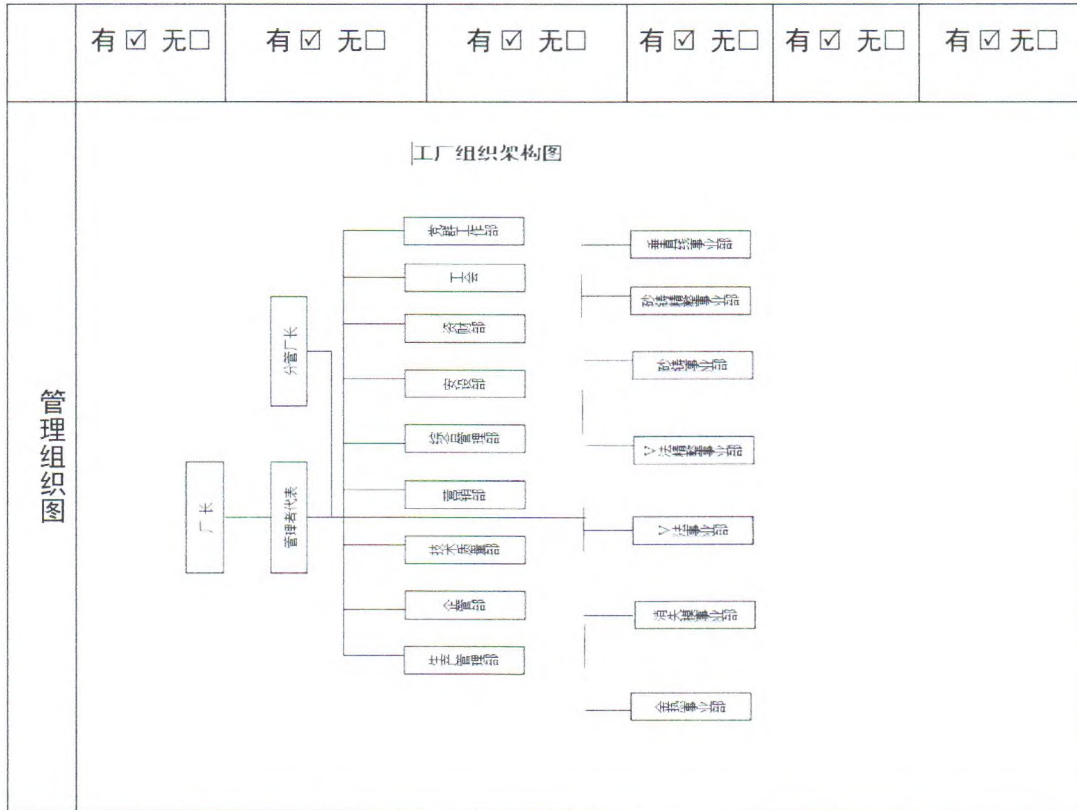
| | 有☑ 无☐ | 有☑ 无☐ | 有☑ 无☐ | 有☑ 无☐ | 有☑ 无☐ | 有☑ 无☐ |
|---|---|---|---|---|---|---|
| 管理组织图 | | | | | | |

工厂组织架构图

厂长

分管厂长

管理者代表

党群工作部

工会

财务部

安保部

综合管理部

营销部

技术质量部

仓管部

生产管理部

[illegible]事业部

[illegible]事业部

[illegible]事业部

V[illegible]事业部

V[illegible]事业部

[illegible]事业部

金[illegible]事业部